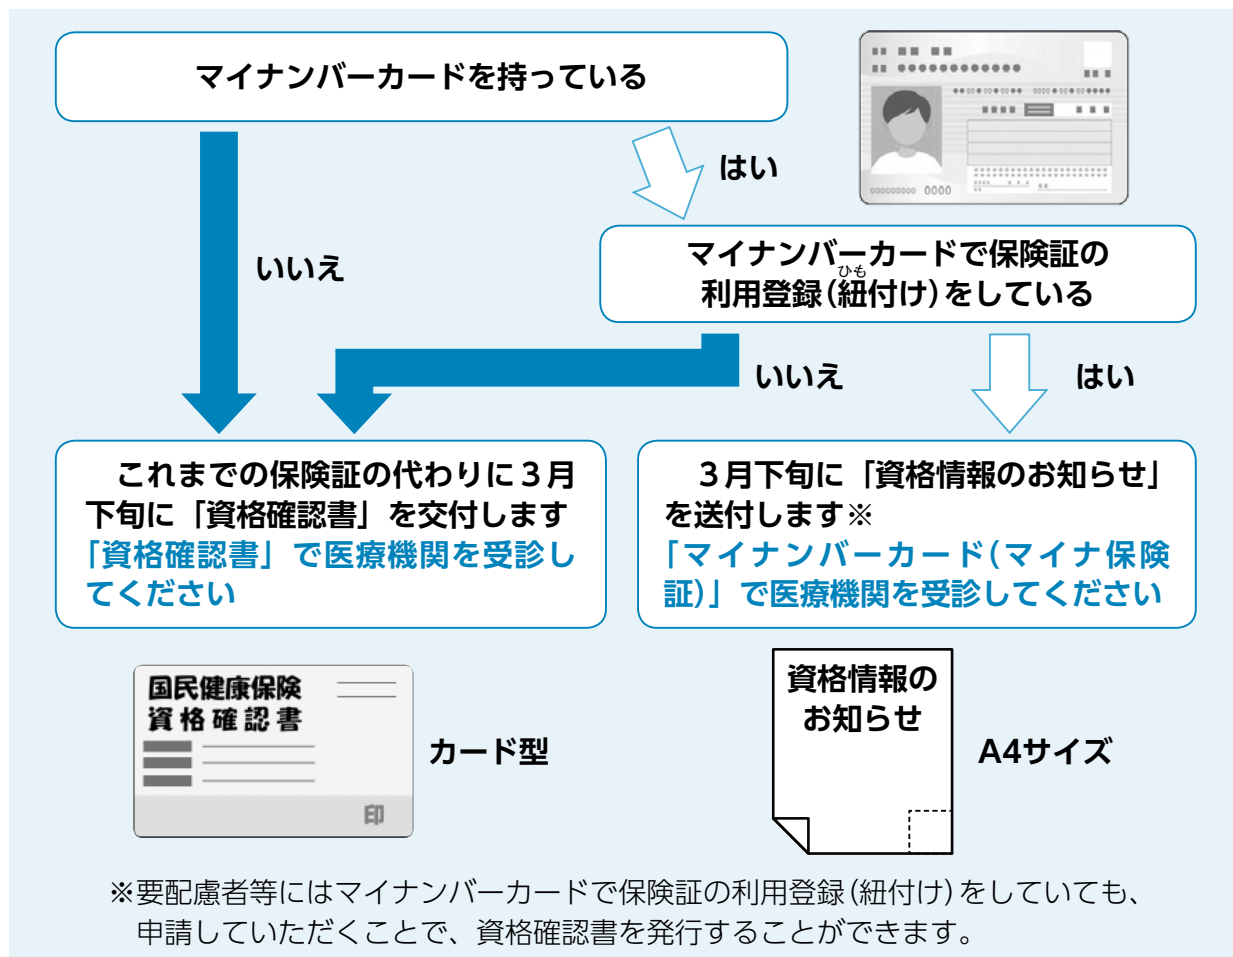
マイナンバーカードを持っている

はい

いいえ

マイナンバーカードで保険証の利用登録（紐付け）をしている

ひも

いいえ

はい

これまでの保険証の代わりに３月下旬に「資格確認書」を交付します
「資格確認書」で医療機関を受診してください

３月下旬に「資格情報のお知らせ」を送付します※
「マイナンバーカード（マイナ保険証）」で医療機関を受診してください

国民健康保険
資格確認書

印

カード型

資格情報のお知らせ

A4サイズ

※要配慮者等にはマイナンバーカードで保険証の利用登録（紐付け）をしていても、申請していただくことで、資格確認書を発行することができます。